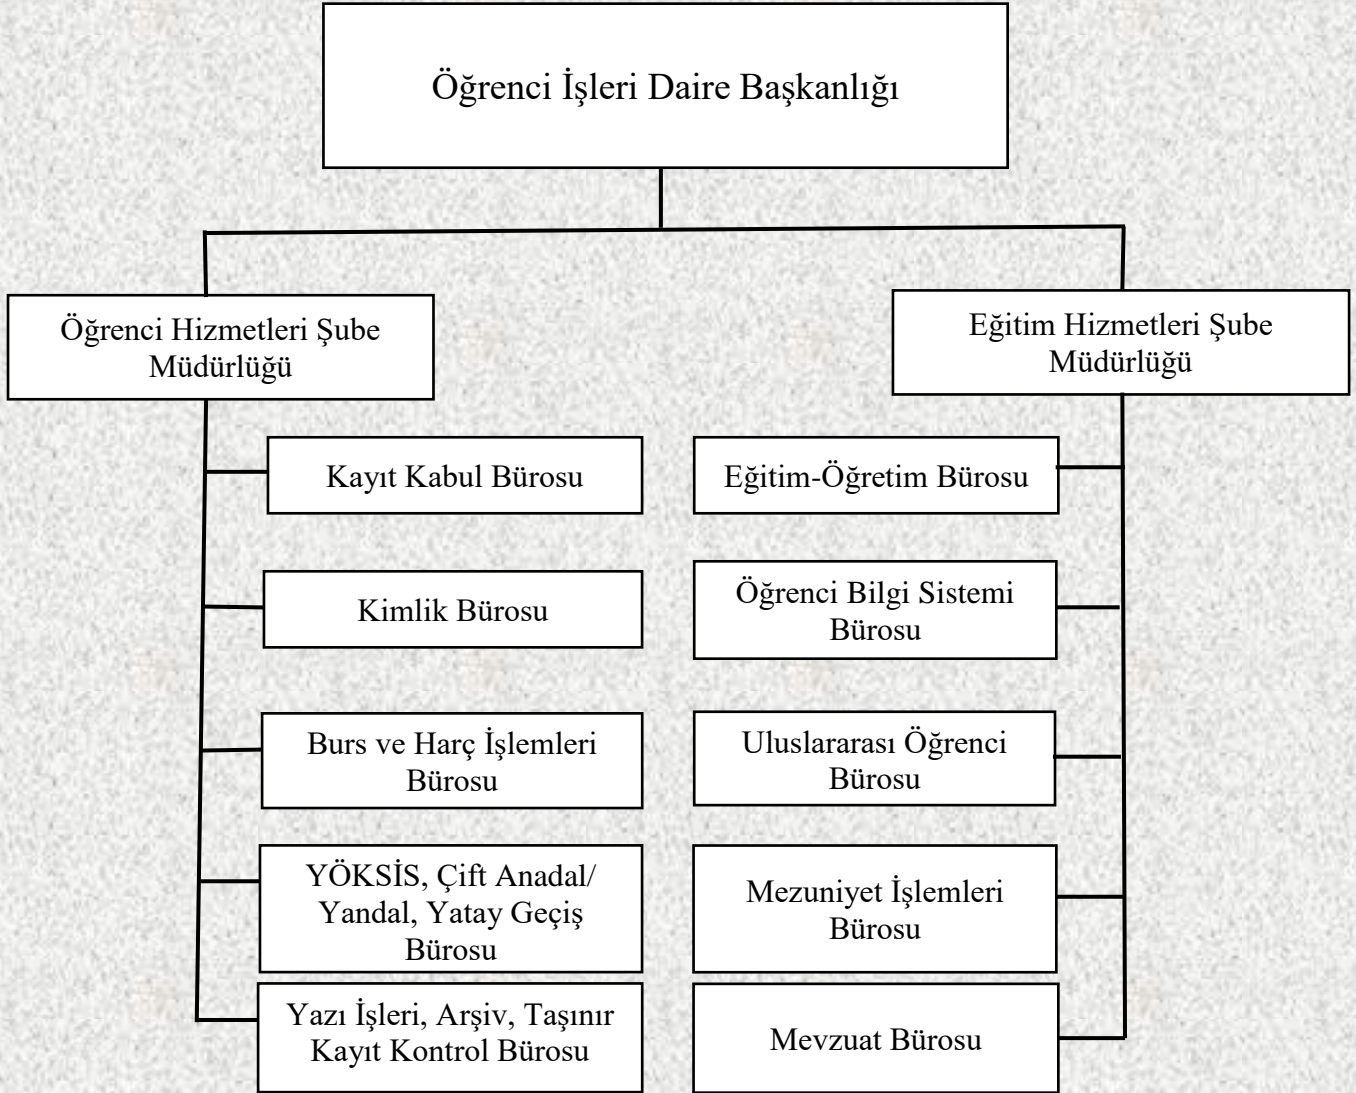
Öğrenci İşleri Daire Başkanlığı

Öğrenci Hizmetleri Şube Müdürlüğü

Kayıt Kabul Bürosu

Kimlik Bürosu

Burs ve Harç İşlemleri Bürosu

YÖKSİS, Çift Anadal/ Yandal, Yatay Geçiş Bürosu

Yazı İşleri, Arşiv, Taşınır Kayıt Kontrol Bürosu

Eğitim Hizmetleri Şube Müdürlüğü

Eğitim-Öğretim Bürosu

Öğrenci Bilgi Sistemi Bürosu

Uluslararası Öğrenci Bürosu

Mezuniyet İşlemleri Bürosu

Mevzuat Bürosu